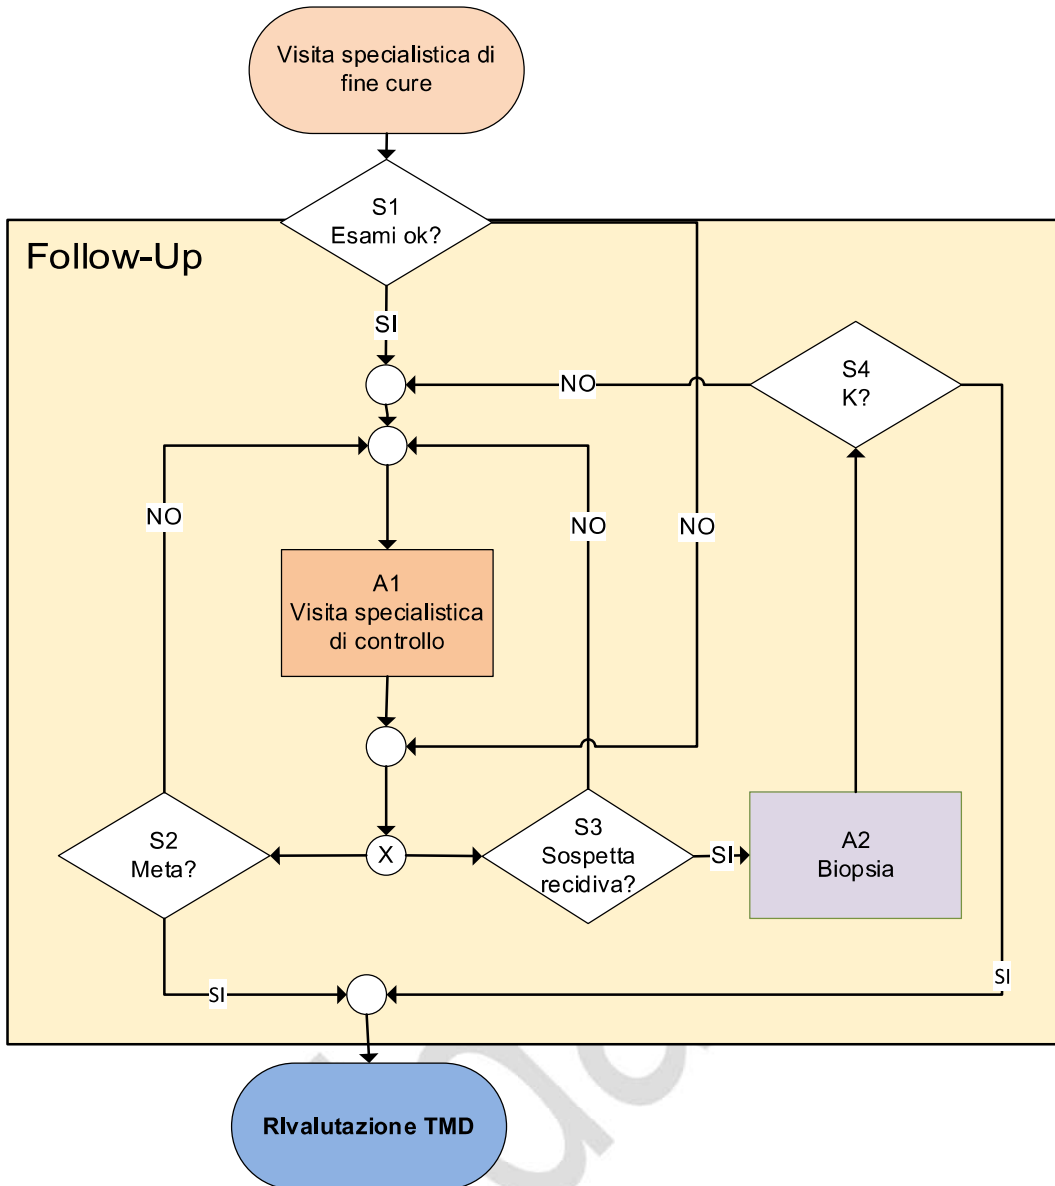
Visita specialistica di fine cure

S1
Esami ok?

Follow-Up

SI

NO

S4
K?

NO

NO

NO

A1
Visita specialistica di controllo

S2
Meta?

X

S3
Sospetta recidiva?

SI

A2
Biopsia

SI

SI

RIvalutazione TMD